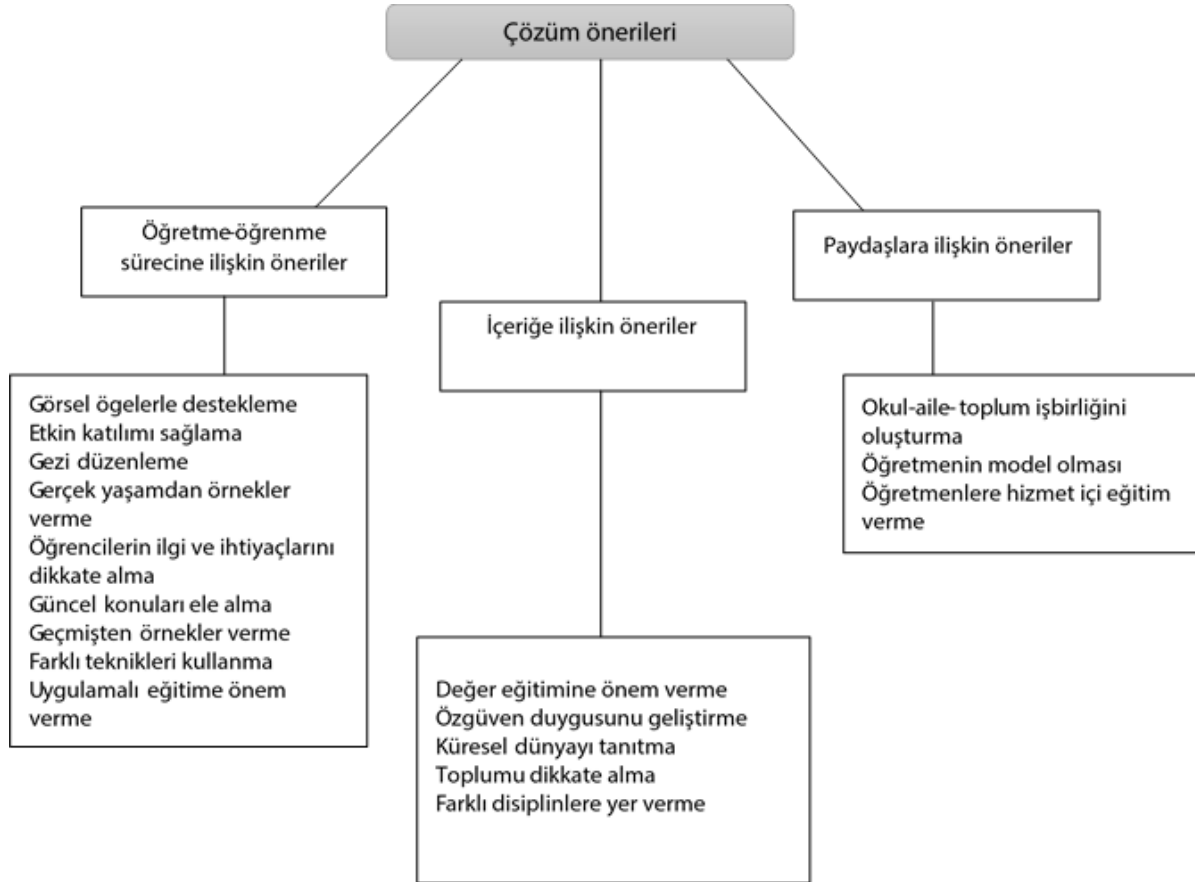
Çözüm önerileri

Öğretme-öğrenme sürecine ilişkin öneriler

İçeriğe ilişkin öneriler

Paydaşlara ilişkin öneriler

Görsel ögelerle destekleme
Etkin katılımı sağlama
Gezi düzenleme
Gerçek yaşamdan örnekler verme
Öğrencilerin ilgi ve ihtiyaçlarını dikkate alma
Güncel konuları ele alma
Geçmişten örnekler verme
Farklı teknikleri kullanma
Uygulamalı eğitime önem verme

Değer eğitimine önem verme
Özgüven duygusunu geliştirme
Küresel dünyayı tanıtma
Toplumu dikkate alma
Farklı disiplinlere yer verme

Okul-aile-toplum işbirliğini oluşturma
Öğretmenin model olması
Öğretmenlere hizmet içi eğitim verme